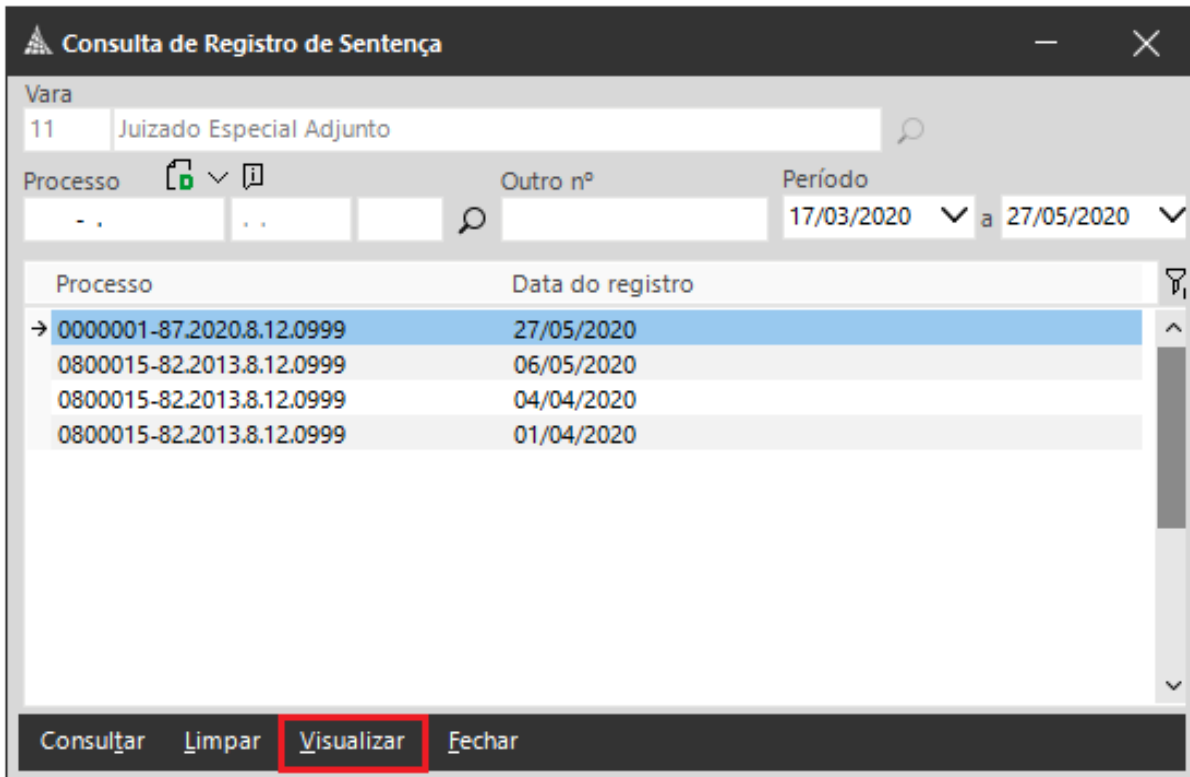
Consulta de Registro de Sentença

Vara
11 Juizado Especial Adjunto

Processo
- .
. .

Outro nº

Período
17/03/2020 a 27/05/2020

| Processo | Data do registro |
|---|---|
| 0000001-87.2020.8.12.0999 | 27/05/2020 |
| 0800015-82.2013.8.12.0999 | 06/05/2020 |
| 0800015-82.2013.8.12.0999 | 04/04/2020 |
| 0800015-82.2013.8.12.0999 | 01/04/2020 |

Consultar Limpar Visualizar Fechar